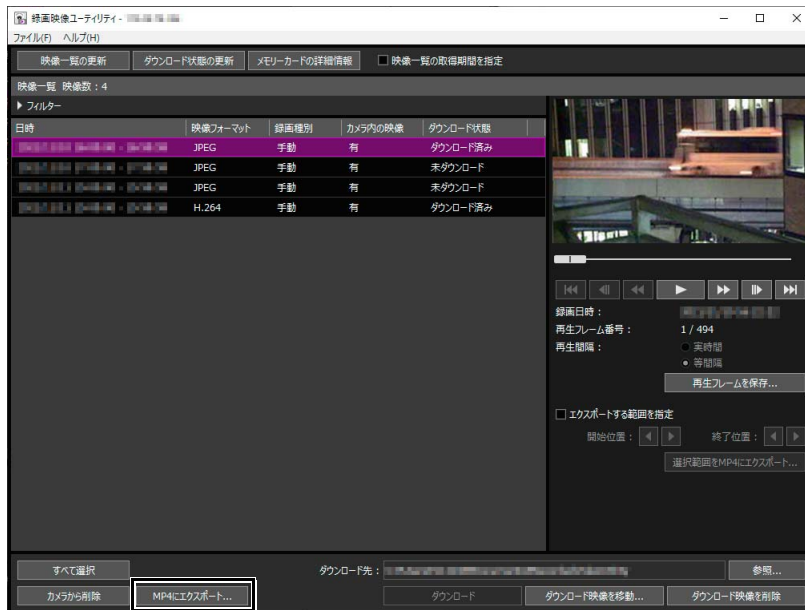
録画映像ユーティリティ - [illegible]

ファイル(F) ヘルプ(H)

映像一覧の更新
ダウンロード状態の更新
メモリーカードの詳細情報
映像一覧の取得期間を指定

映像一覧 映像数：4

▶ フィルター

| 日時 | 映像フォーマット | 録画種別 | カメラ内の映像 | ダウンロード状態 |
|---|---|---|---|---|
| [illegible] | JPEG | 手動 | 有 | ダウンロード済み |
| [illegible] | JPEG | 手動 | 有 | 未ダウンロード |
| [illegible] | JPEG | 手動 | 有 | 未ダウンロード |
| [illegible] | H.264 | 手動 | 有 | ダウンロード済み |

録画日時： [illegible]
再生フレーム番号： 1 / 494
再生間隔： 実時間
等間隔

再生フレームを保存...

エクスポートする範囲を指定

開始位置： 終了位置：

選択範囲をMP4にエクスポート...

すべて選択
ダウンロード先： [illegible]
参照...

カメラから削除
MP4にエクスポート...
ダウンロード
ダウンロード映像を移動...
ダウンロード映像を削除